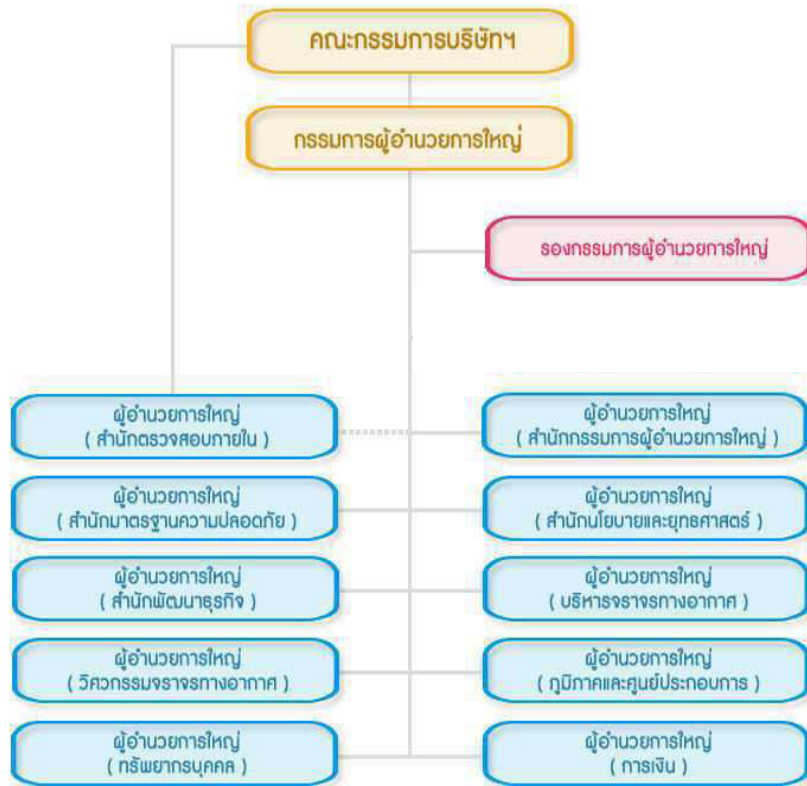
คณะกรรมการบริษัทฯ

กรรมการผู้อำนวยการใหญ่

รองกรรมการผู้อำนวยการใหญ่

ผู้อำนวยการใหญ่ ( สำนักตรวจสอบภายใน )

ผู้อำนวยการใหญ่ ( สำนักกรรมการผู้อำนวยการใหญ่ )

ผู้อำนวยการใหญ่ ( สำนักมาตรฐานความปลอดภัย )

ผู้อำนวยการใหญ่ ( สำนักนโยบายและยุทธศาสตร์ )

ผู้อำนวยการใหญ่ ( สำนักพัฒนาธุรกิจ )

ผู้อำนวยการใหญ่ ( บริหารจราจรทางอากาศ )

ผู้อำนวยการใหญ่ ( วิศวกรรมจราจรทางอากาศ )

ผู้อำนวยการใหญ่ ( ภูมิภาคและศูนย์ประกอบการ )

ผู้อำนวยการใหญ่ ( ทรัพยากรบุคคล )

ผู้อำนวยการใหญ่ ( การเงิน )